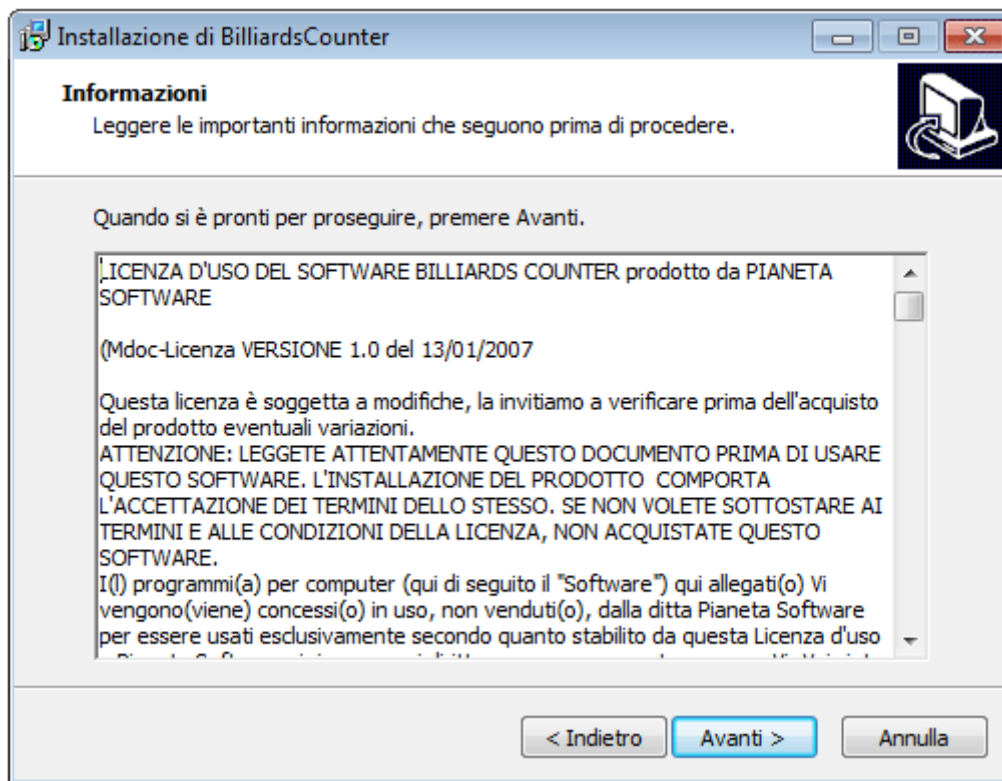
Installazione di BilliardsCounter

Informazioni
Leggere le importanti informazioni che seguono prima di procedere.

Quando si è pronti per proseguire, premere Avanti.

LICENZA D'USO DEL SOFTWARE BILLIARDS COUNTER prodotto da PIANETA SOFTWARE

(Mdoc-Licenza VERSIONE 1.0 del 13/01/2007

Questa licenza è soggetta a modifiche, la invitiamo a verificare prima dell'acquisto del prodotto eventuali variazioni.
ATTENZIONE: LEGGETE ATTENTAMENTE QUESTO DOCUMENTO PRIMA DI USARE QUESTO SOFTWARE. L'INSTALLAZIONE DEL PRODOTTO COMPORTA L'ACCETTAZIONE DEI TERMINI DELLO STESSO. SE NON VOLETE SOTTOSTARE AI TERMINI E ALLE CONDIZIONI DELLA LICENZA, NON ACQUISTATE QUESTO SOFTWARE.
I(l) programmi(a) per computer (qui di seguito il "Software") qui allegati(o) Vi vengono(viene) concessi(o) in uso, non venduti(o), dalla ditta Pianeta Software per essere usati esclusivamente secondo quanto stabilito da questa Licenza d'uso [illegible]

< Indietro
Avanti >
Annulla